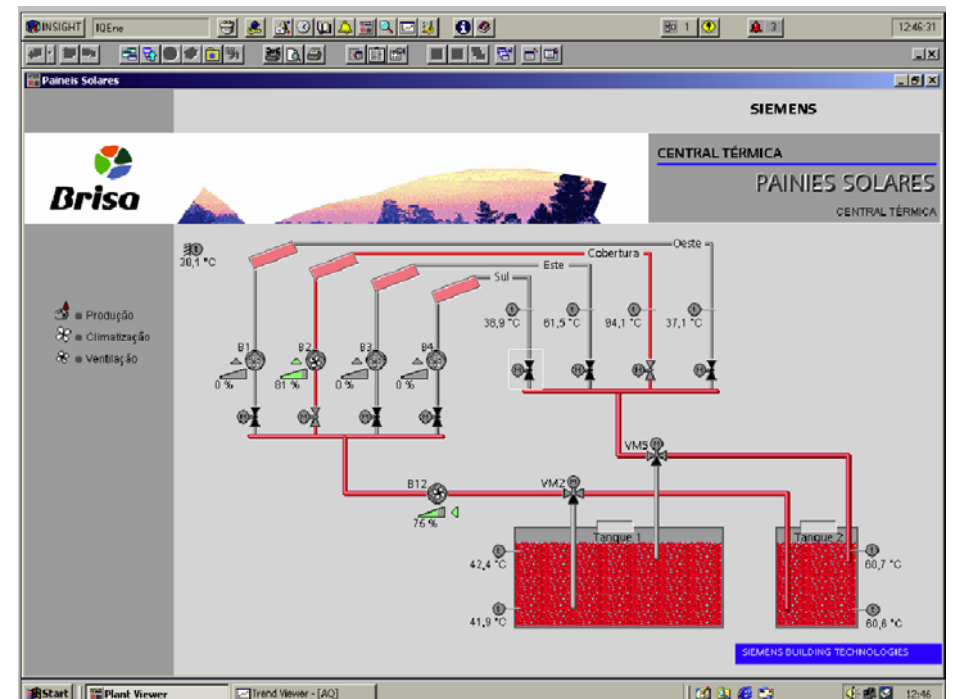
INSIGHT IQEne

1 3 12:46:31

Paineis Solares

SIEMENS

Brisa

CENTRAL TÉRMICA

PAINIES SOLARES

CENTRAL TÉRMICA

38,1 °C

Oeste

Cobertura

Este

Sul

38,9 °C 61,5 °C 94,1 °C 37,1 °C

Produção
Climatização
Ventilação

B1 B2 B3 B4

0 % 81 % 0 % 0 %

VM5

B12

VM2

76 %

Tanque 1

Tanque 2

42,4 °C

41,9 °C

60,7 °C

60,6 °C

SIEMENS BUILDING TECHNOLOGIES

Start Plant Viewer Trend Viewer - [AQ] 12:46